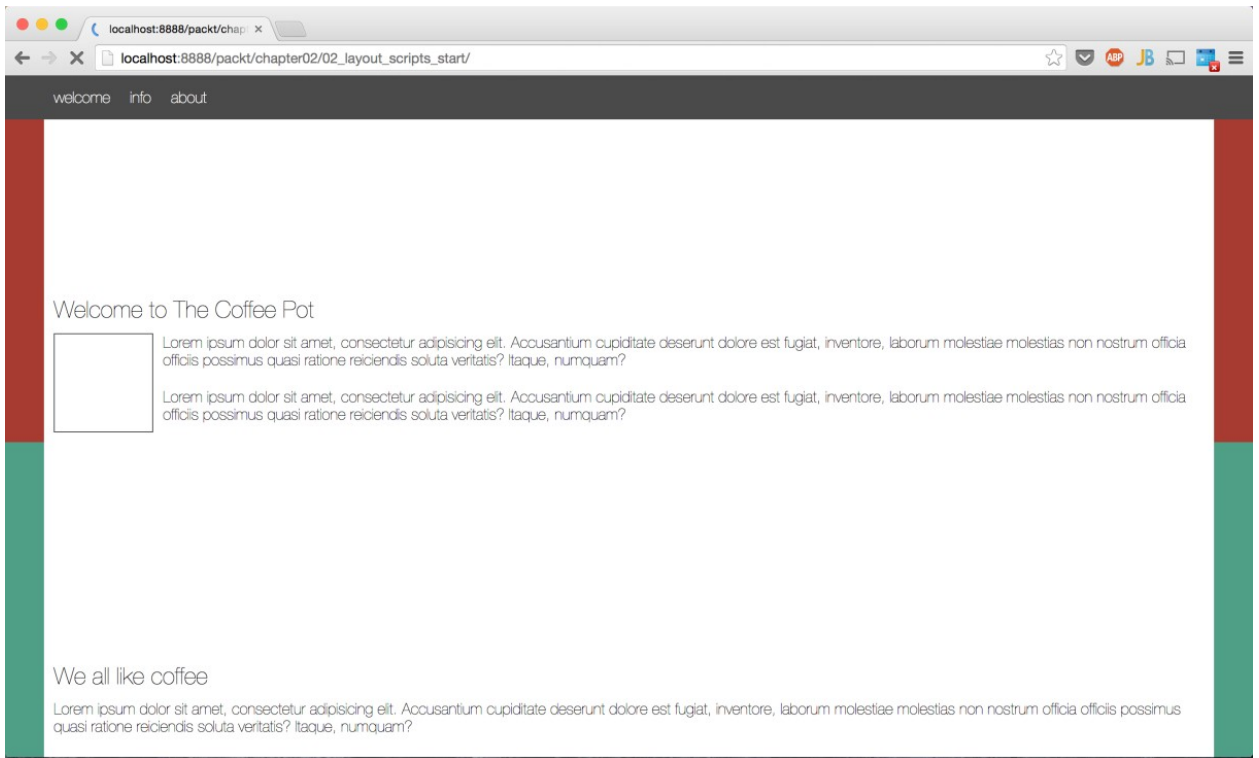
localhost:8888/packt/chap ×

localhost:8888/packt/chapter02/02_layout_scripts_start/

ABP JB

welcome info about

Welcome to The Coffee Pot

Lorem ipsum dolor sit amet, consectetur adipisicing elit. Accusantium cupiditate deserunt dolore est fugiat, inventore, laborum molestiae molestias non nostrum officia officiis possimus quasi ratione reiciendis soluta veritatis? Itaque, numquam?

Lorem ipsum dolor sit amet, consectetur adipisicing elit. Accusantium cupiditate deserunt dolore est fugiat, inventore, laborum molestiae molestias non nostrum officia officiis possimus quasi ratione reiciendis soluta veritatis? Itaque, numquam?

We all like coffee

Lorem ipsum dolor sit amet, consectetur adipisicing elit. Accusantium cupiditate deserunt dolore est fugiat, inventore, laborum molestiae molestias non nostrum officia officiis possimus quasi ratione reiciendis soluta veritatis? Itaque, numquam?